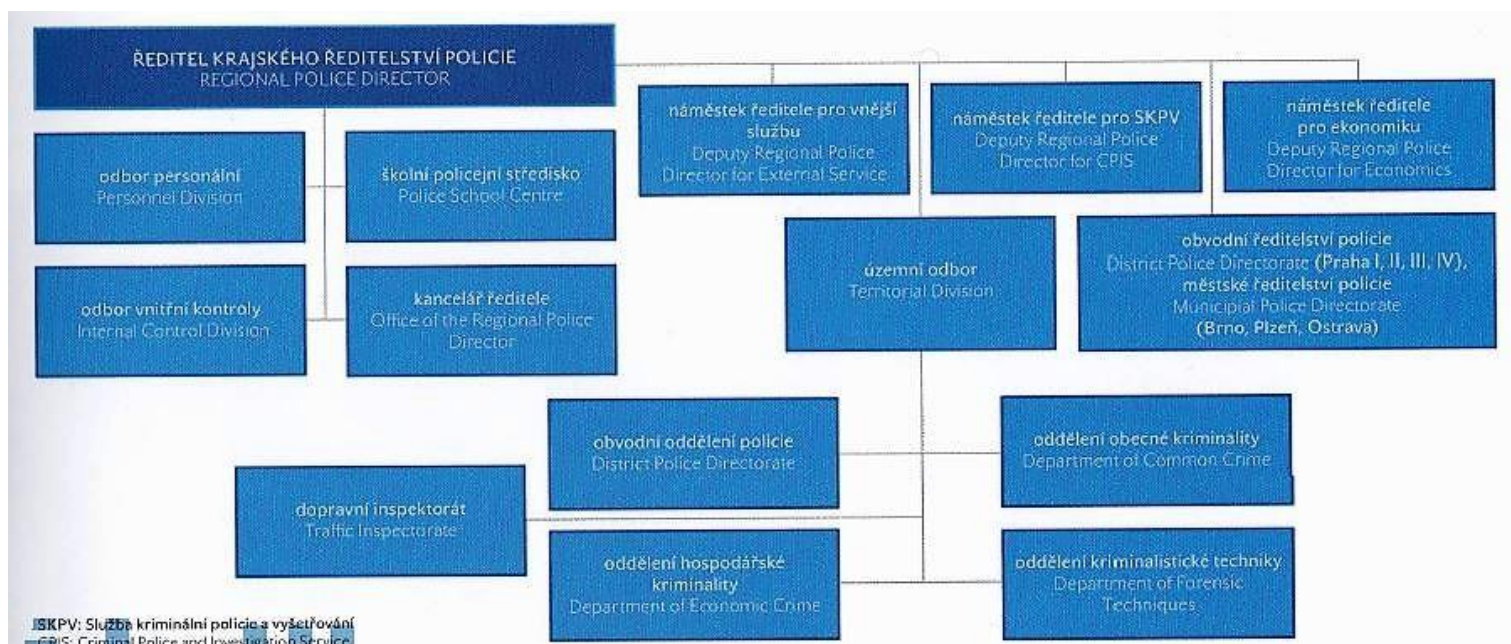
ŘEDITEL KRAJSKÉHO ŘEDITELSTVÍ POLICIE
REGIONAL POLICE DIRECTOR

odbor personální
Personnel Division

školní policejní středisko
Police School Centre

odbor vnitřní kontroly
Internal Control Division

kancelář ředitele
Office of the Regional Police Director

náměstek ředitele pro vnější službu
Deputy Regional Police Director for External Service

náměstek ředitele pro SKPV
Deputy Regional Police Director for CPIS

náměstek ředitele pro ekonomiku
Deputy Regional Police Director for Economics

územní odbor
Territorial Division

obvodní ředitelství policie
District Police Directorate (Praha I, II, III, IV),
městské ředitelství policie
Municipal Police Directorate
(Brno, Plzeň, Ostrava)

obvodní oddělení policie
District Police Directorate

oddělení obecné kriminality
Department of Common Crime

dopravní inspektorát
Traffic Inspectorate

oddělení hospodářské kriminality
Department of Economic Crime

oddělení kriminalistické techniky
Department of Forensic Techniques

SKPV: Služba kriminální policie a vyšetřování
CPIS: Criminal Police and Investigation Service